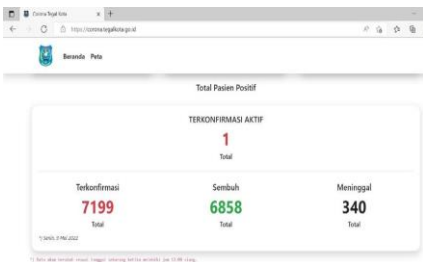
Corona Tegal Kota

https://corona.tegalkota.go.id

Beranda Peta

Total Pasien Positif

TERKONFIRMASI AKTIF

1

Total

Terkonfirmasi

7199

Total

Sembuh

6858

Total

Meninggal

340

Total

*) Senin, 9 Mei 2022

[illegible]